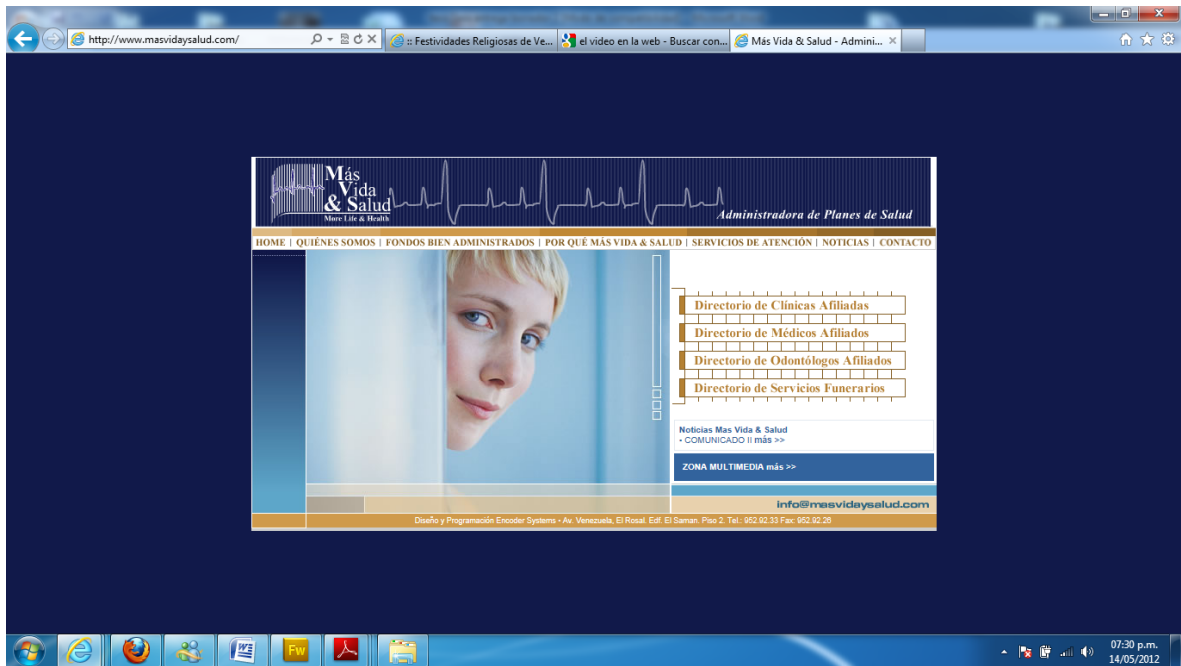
http://www.masvidaysalud.com/

:: Festividades Religiosas de Ve...

el video en la web - Buscar con...

Más Vida & Salud - Admini...

Más Vida & Salud
More Life & Health

Administradora de Planes de Salud

HOME | QUIÉNES SOMOS | FONDOS BIEN ADMINISTRADOS | POR QUÉ MÁS VIDA & SALUD | SERVICIOS DE ATENCIÓN | NOTICIAS | CONTACTO

Directorio de Clínicas Afiliadas

Directorio de Médicos Afiliados

Directorio de Odontólogos Afiliados

Directorio de Servicios Funerarios

Noticias Mas Vida & Salud
• COMUNICADO II más >>

ZONA MULTIMEDIA más >>

info@masvidaysalud.com

Diseño y Programación Encoder Systems - Av. Venezuela, El Rosal. Edf. El Saman. Piso 2. Tel.: 952.92.33 Fax: 952.92.26

07:30 p.m.
14/05/2012